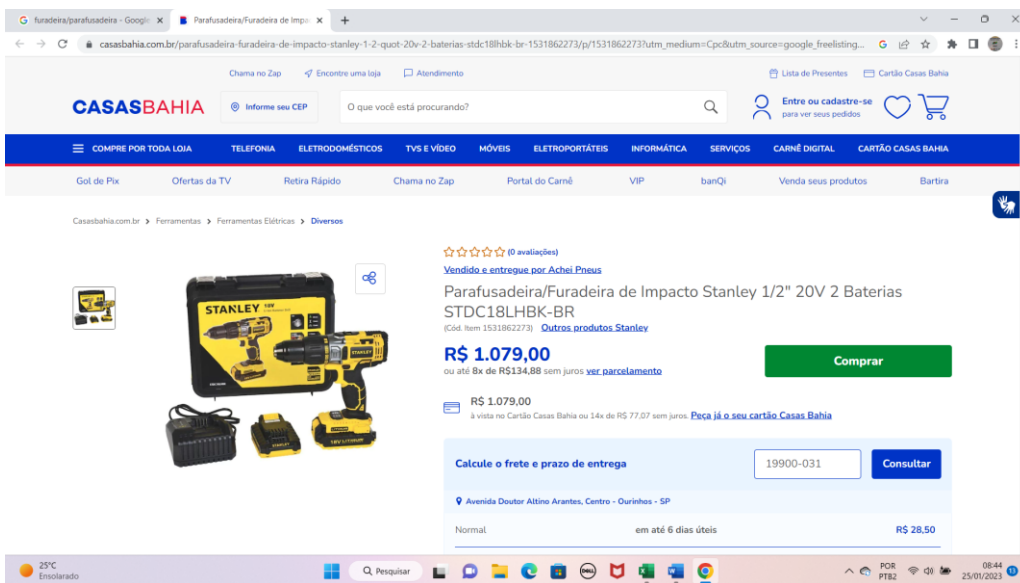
G furadeira/parafusadeira - Google ×
Parafusadeira/Furadeira de Impa ×
+

casasbahia.com.br/parafusadeira-furadeira-de-impacto-stanley-1-2-quot-20v-2-baterias-stdc18lhbk-br-1531862273/p/1531862273?utm_medium=Cpc&utm_source=google_freelisting...

Chama no Zap
Encontre uma loja
Atendimento
Lista de Presentes
Cartão Casas Bahia

CASASBAHIA
Informe seu CEP
O que você está procurando?
Entre ou cadastre-se
para ver seus pedidos

COMPRE POR TODA LOJA
TELEFONIA
ELETRODOMÉSTICOS
TVS E VÍDEO
MÓVEIS
ELETROPORTÁTEIS
INFORMÁTICA
SERVIÇOS
CARNÊ DIGITAL
CARTÃO CASAS BAHIA

Gol de Pix
Ofertas da TV
Retira Rápido
Chama no Zap
Portal do Carnê
VIP
banQi
Venda seus produtos
Bartira

Casasbahia.com.br > Ferramentas > Ferramentas Elétricas > Diversos

(0 avaliações)
Vendido e entregue por Achei Pneus
Parafusadeira/Furadeira de Impacto Stanley 1/2" 20V 2 Baterias STDC18LHBK-BR
(Cód. Item 1531862273) Outros produtos Stanley

STANLEY

R$ 1.079,00
ou até 8x de R$134,88 sem juros ver parcelamento
Comprar

R$ 1.079,00
à vista no Cartão Casas Bahia ou 14x de R$ 77,07 sem juros Peça já o seu cartão Casas Bahia

Calcule o frete e prazo de entrega
19900-031
Consultar
Avenida Doutor Altino Arantes, Centro - Ourinhos - SP
Normal
em até 6 dias úteis
R$ 28,50

25°C
Ensolarado
Pesquisar
POR
PTB2
08:44
25/01/2023